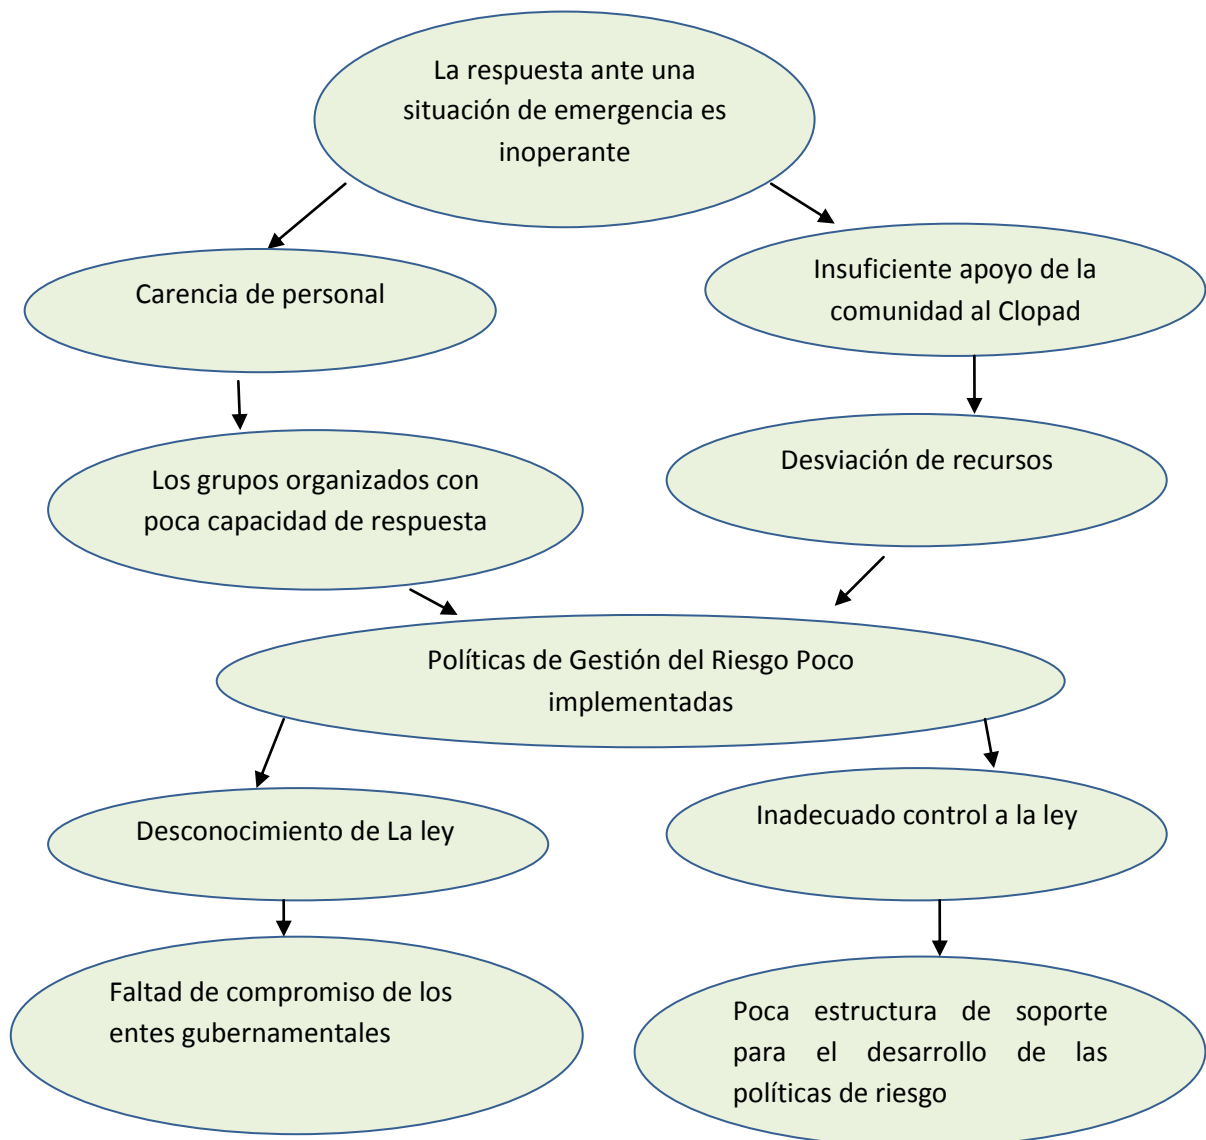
La respuesta ante una situación de emergencia es inoperante

Carencia de personal

Insuficiente apoyo de la comunidad al Clopad

Los grupos organizados con poca capacidad de respuesta

Desviación de recursos

Políticas de Gestión del Riesgo Poco implementadas

Desconocimiento de La ley

Inadecuado control a la ley

Faltad de compromiso de los entes gubernamentales

Poca estructura de soporte para el desarrollo de las políticas de riesgo